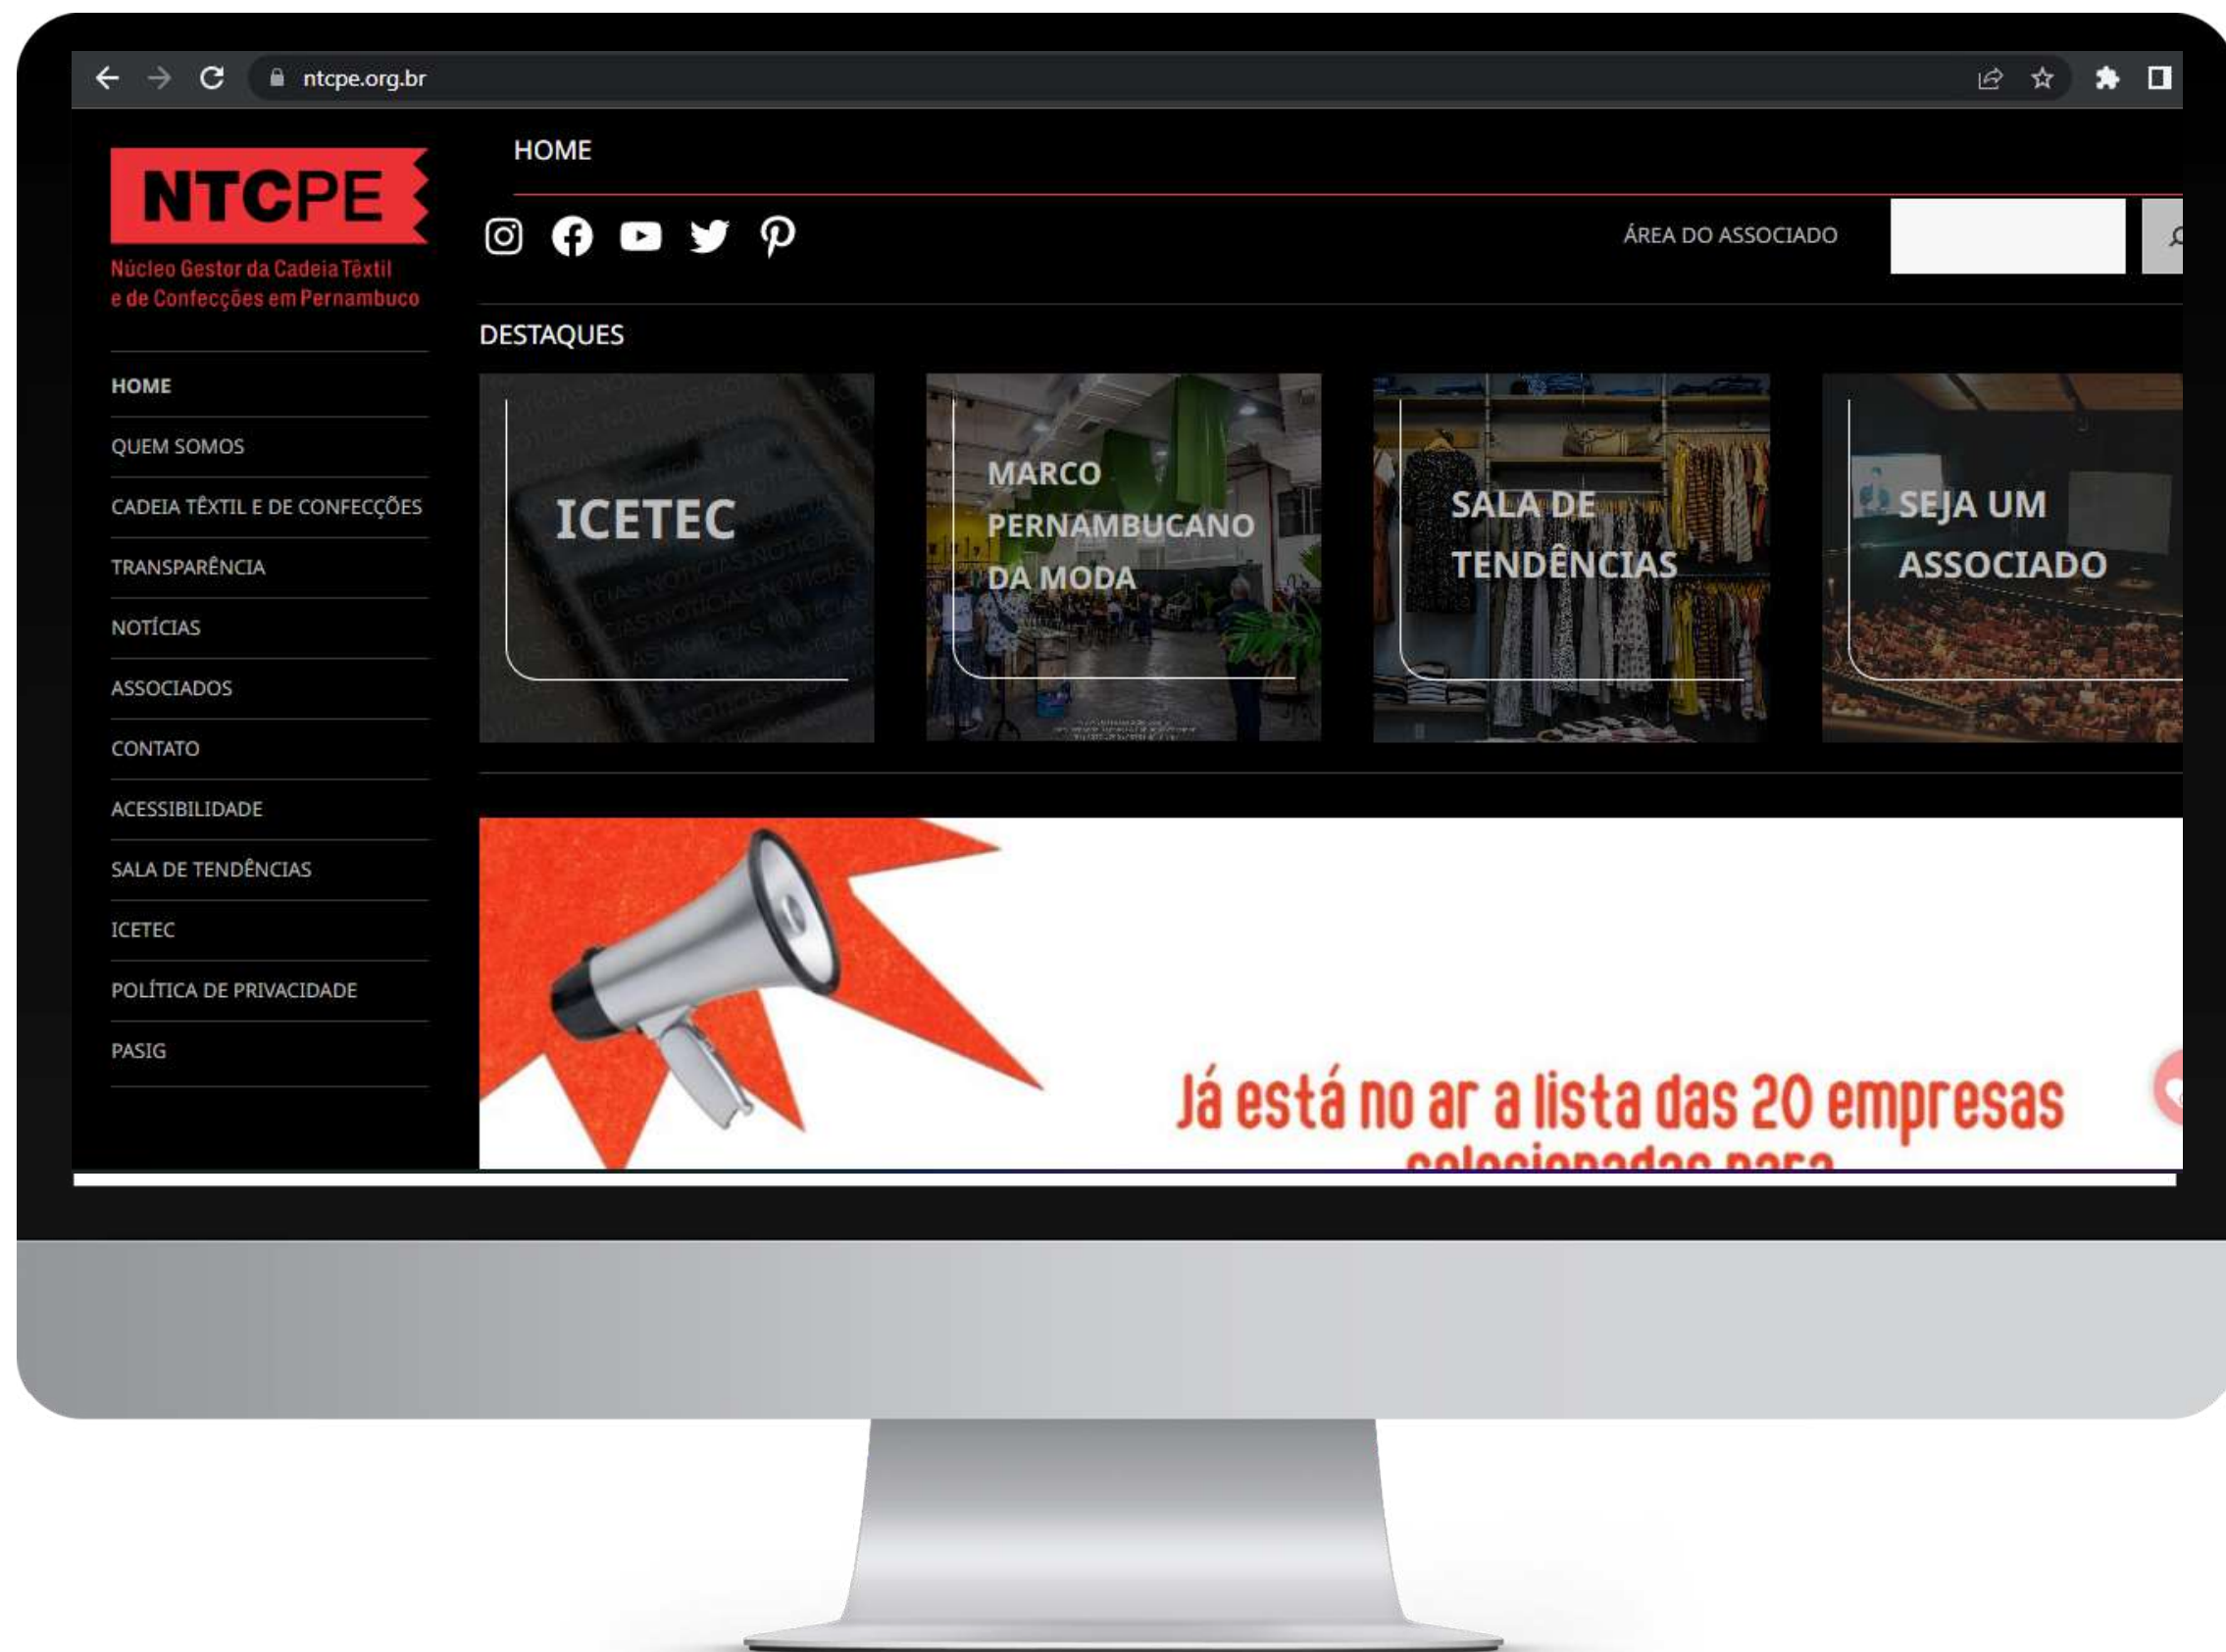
ntcpe.org.br

NTCPE
Núcleo Gestor da Cadeia Têxtil e de Confecções em Pernambuco

HOME

ÁREA DO ASSOCIADO

HOME
QUEM SOMOS
CADEIA TÊXTIL E DE CONFECÇÕES
TRANSPARÊNCIA
NOTÍCIAS
ASSOCIADOS
CONTATO
ACESSIBILIDADE
SALA DE TENDÊNCIAS
ICETEC
POLÍTICA DE PRIVACIDADE
PASIG

DESTAQUES

ICETEC

MARCO PERNAMBUCANO DA MODA

SALA DE TENDÊNCIAS

SEJA UM ASSOCIADO

Já está no ar a lista das 20 empresas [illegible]